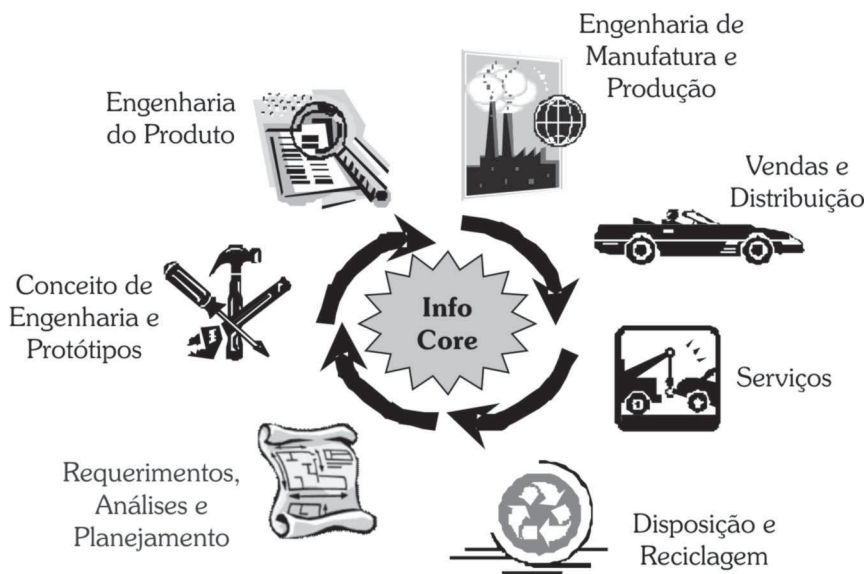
Engenharia de Manufatura e Produção

Engenharia do Produto

Vendas e Distribuição

Conceito de Engenharia e Protótipos

Info Core

Serviços

Requerimentos, Análises e Planejamento

Disposição e Reciclagem